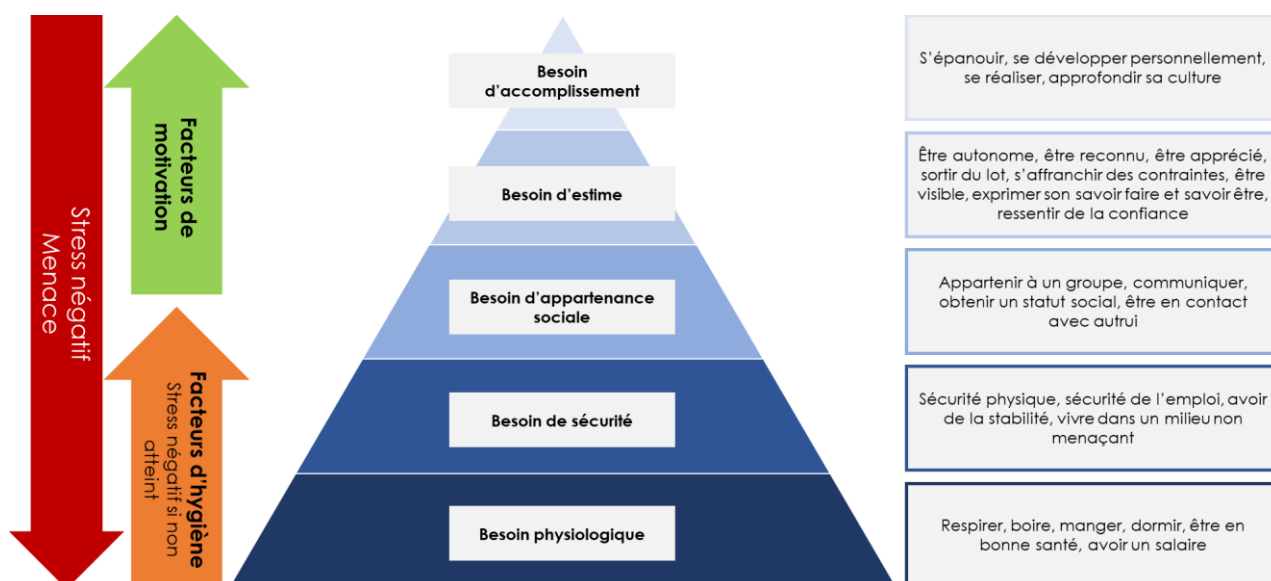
Stress négatif
Menace

Facteurs de motivation

Facteurs d'hygiène
Stress négatif si non atteint

Besoin d'accomplissement

Besoin d'estime

Besoin d'appartenance sociale

Besoin de sécurité

Besoin physiologique

S'épanouir, se développer personnellement, se réaliser, approfondir sa culture

Être autonome, être reconnu, être apprécié, sortir du lot, s'affranchir des contraintes, être visible, exprimer son savoir faire et savoir être, ressentir de la confiance

Appartenir à un groupe, communiquer, obtenir un statut social, être en contact avec autrui

Sécurité physique, sécurité de l'emploi, avoir de la stabilité, vivre dans un milieu non menaçant

Respirer, boire, manger, dormir, être en bonne santé, avoir un salaire